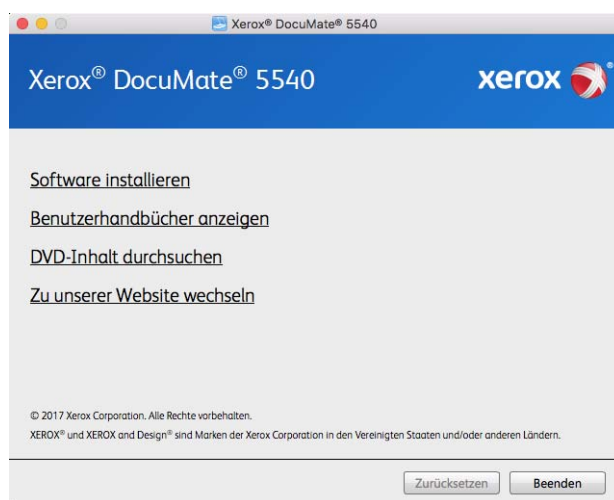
Xerox® DocuMate® 5540

Xerox® DocuMate® 5540

xerox

Software installieren

Benutzerhandbücher anzeigen

DVD-Inhalt durchsuchen

Zu unserer Website wechseln

© 2017 Xerox Corporation. Alle Rechte vorbehalten.

XEROX® und XEROX and Design® sind Marken der Xerox Corporation in den Vereinigten Staaten und/oder anderen Ländern.

Zurücksetzen

Beenden